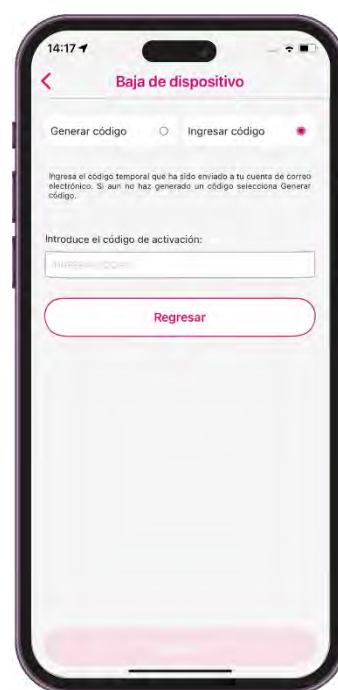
14:17

Baja de dispositivo

Generar código

Ingresar código

Ingresa el código temporal que ha sido enviado a tu cuenta de correo electrónico. Si aun no haz generado un código selecciona Generar código.

Introduce el código de activación:

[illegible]

Regresar

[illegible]